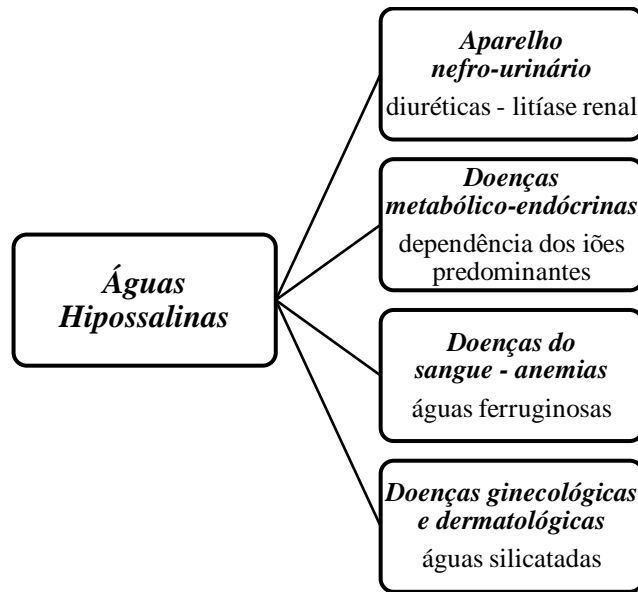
Águas Hipossalinas

Aparelho nefro-urinário
diuréticas - litíase renal

Doenças metabólico-endócrinas
dependência dos iões predominantes

Doenças do sangue - anemias
águas ferruginosas

Doenças ginecológicas e dermatológicas
águas silicatadas